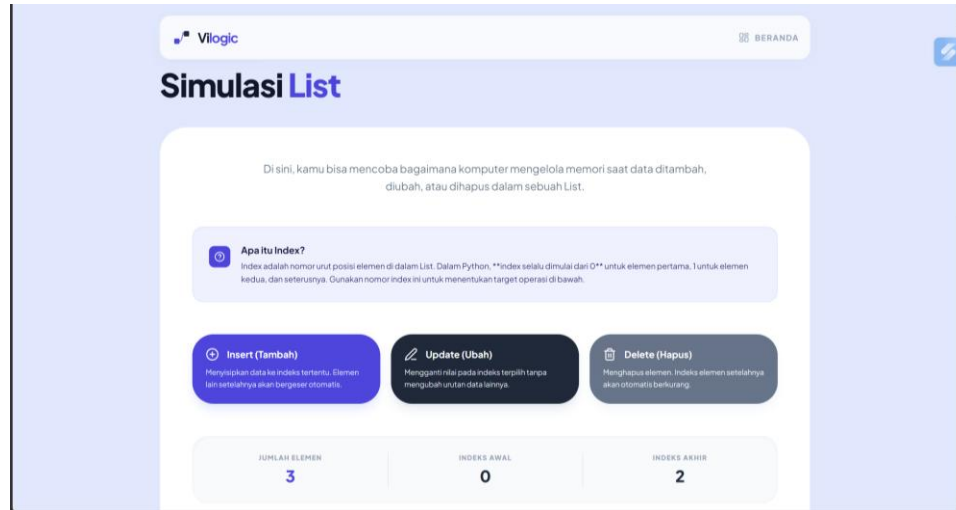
Vilogic

BERANDA

Simulasi List

Di sini, kamu bisa mencoba bagaimana komputer mengelola memori saat data ditambah, diubah, atau dihapus dalam sebuah List.

Apa itu Index?

Index adalah nomor urut posisi elemen di dalam List. Dalam Python, **index selalu dimulai dari 0** untuk elemen pertama, 1 untuk elemen kedua, dan seterusnya. Gunakan nomor index ini untuk menentukan target operasi di bawah.

Insert (Tambah)

Menyisipkan data ke indeks tertentu. Elemen lain setelahnya akan bergeser otomatis.

Update (Ubah)

Mengganti nilai pada indeks terpilih tanpa mengubah urutan data lainnya.

Delete (Hapus)

Menghapus elemen. Indeks elemen setelahnya akan otomatis berkurang.

| JUMLAH ELEMEN | INDEKS AWAL | INDEKS AKHIR |
|---|---|---|
| 3 | 0 | 2 |